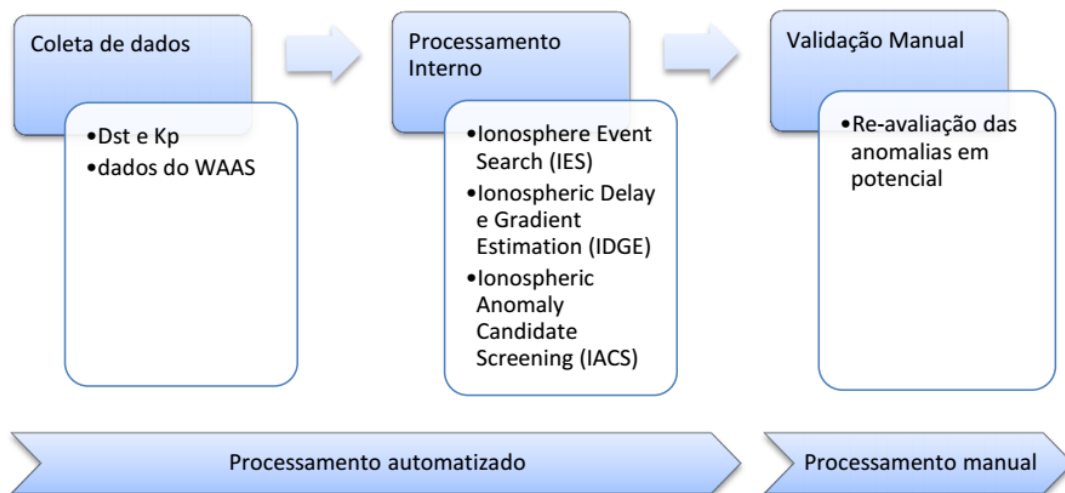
Coleta de dados

• Dst e Kp
• dados do WAAS

Processamento Interno

• Ionosphere Event Search (IES)
• Ionospheric Delay e Gradient Estimation (IDGE)
• Ionospheric Anomaly Candidate Screening (IACS)

Validação Manual

• Re-avaliação das anomalias em potencial

Processamento automatizado

Processamento manual